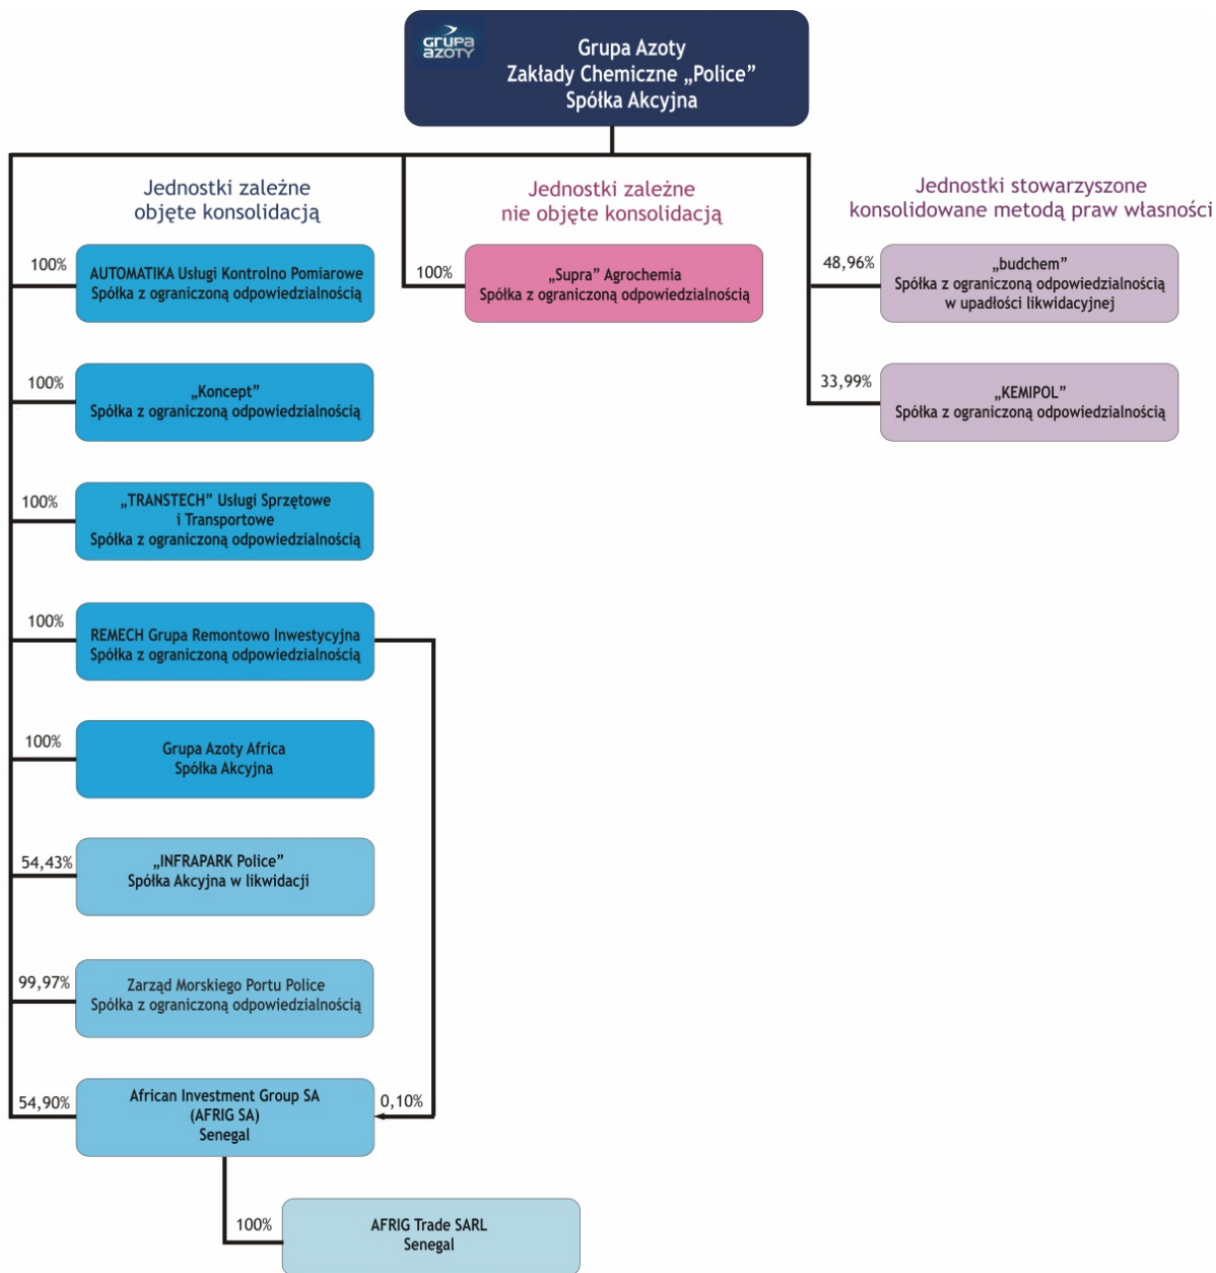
grupa azoty

Grupa Azoty Zakłady Chemiczne „Police” Spółka Akcyjna

Jednostki zależne objęte konsolidacją

100%
AUTOMATIKA Usługi Kontrolno Pomiarowe Spółka z ograniczoną odpowiedzialnością

100%
„Koncept” Spółka z ograniczoną odpowiedzialnością

100%
„TRANSTECH” Usługi Sprzętowe i Transportowe Spółka z ograniczoną odpowiedzialnością

100%
REMECH Grupa Remontowo Inwestycyjna Spółka z ograniczoną odpowiedzialnością

100%
Grupa Azoty Africa Spółka Akcyjna

54,43%
„INFRAPARK Police” Spółka Akcyjna w likwidacji

99,97%
Zarząd Morskiego Portu Police Spółka z ograniczoną odpowiedzialnością

54,90%
African Investment Group SA (AFRIG SA) Senegal
0,10%

100%
AFRIG Trade SARL Senegal

Jednostki zależne nie objęte konsolidacją

100%
„Supra” Agrochemia Spółka z ograniczoną odpowiedzialnością

Jednostki stowarzyszone konsolidowane metodą praw własności

48,96%
„budchem” Spółka z ograniczoną odpowiedzialnością w upadłości likwidacyjnej

33,99%
„KEMIPOL” Spółka z ograniczoną odpowiedzialnością